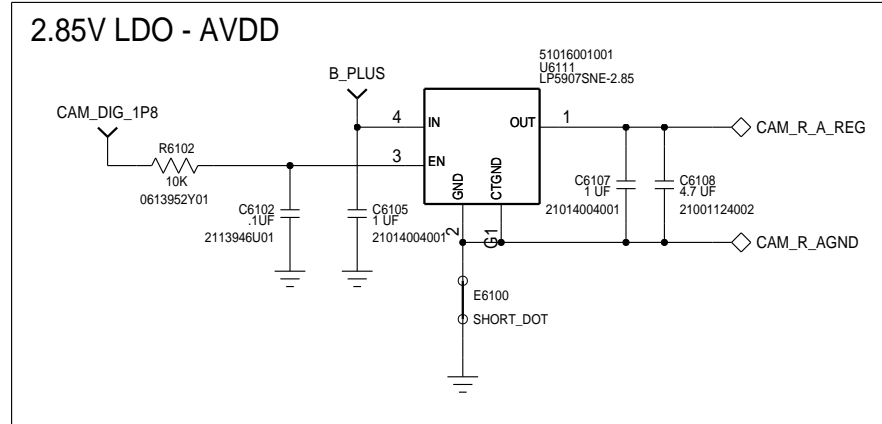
2.85V LDO - AVDD

51016001001
U6111
LP5907SNE-2.85

B_PLUS

CAM_DIG_1P8

R6102
10K
0613952Y01

4
IN
3
EN

OUT
1

GND
CTGND

C6102
.1UF
2113946U01

C6105
1 UF
21014004001

2
G1

C6107
1 UF
21014004001

C6108
4.7 UF
21001124002

CAM_R_A_REG

CAM_R_AGND

E6100
SHORT_DOT